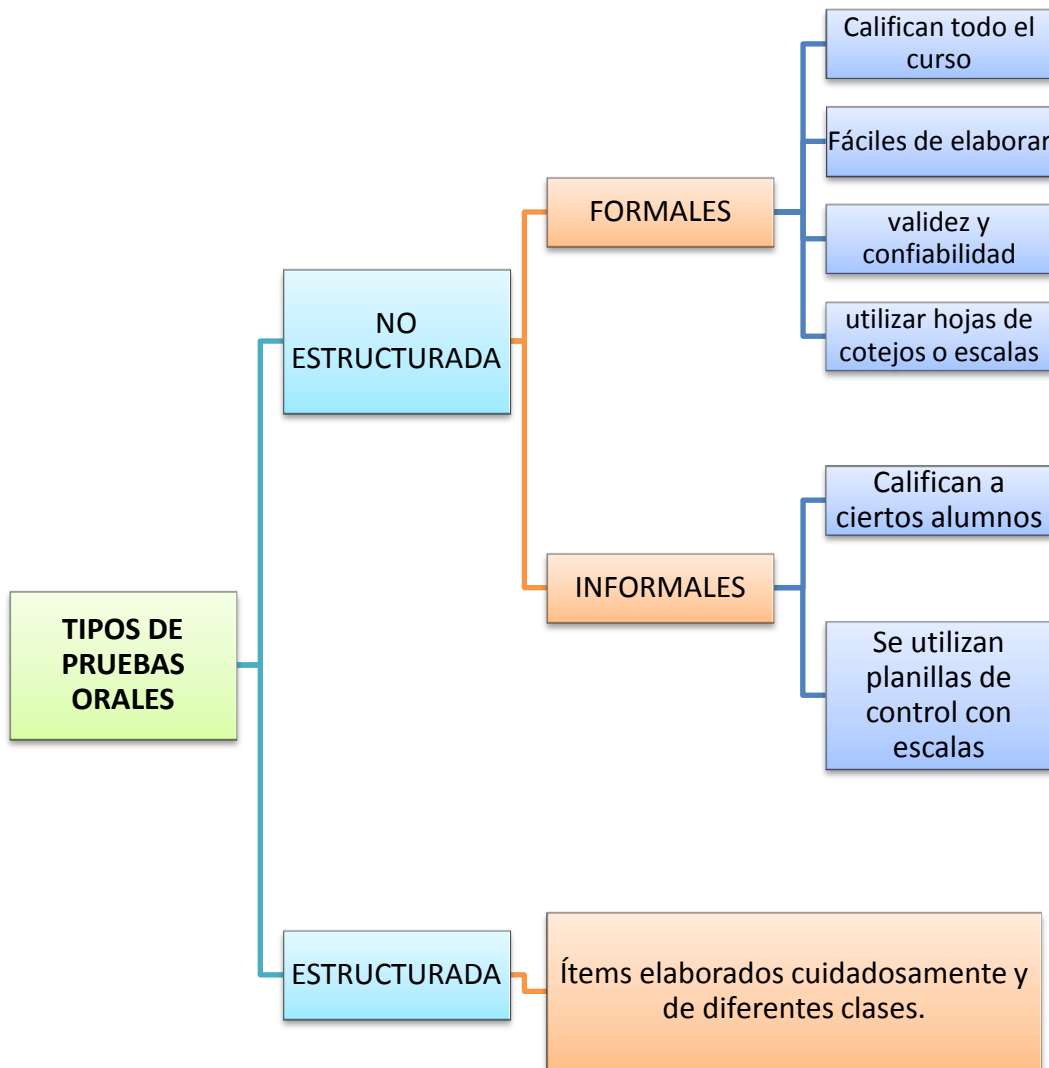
TIPOS DE PRUEBAS ORALES

NO ESTRUCTURADA

FORMALES

Califican todo el curso

Fáciles de elaborar

validez y confiabilidad

utilizar hojas de cotejos o escalas

INFORMALES

Califican a ciertos alumnos

Se utilizan planillas de control con escalas

ESTRUCTURADA

Ítems elaborados cuidadosamente y de diferentes clases.